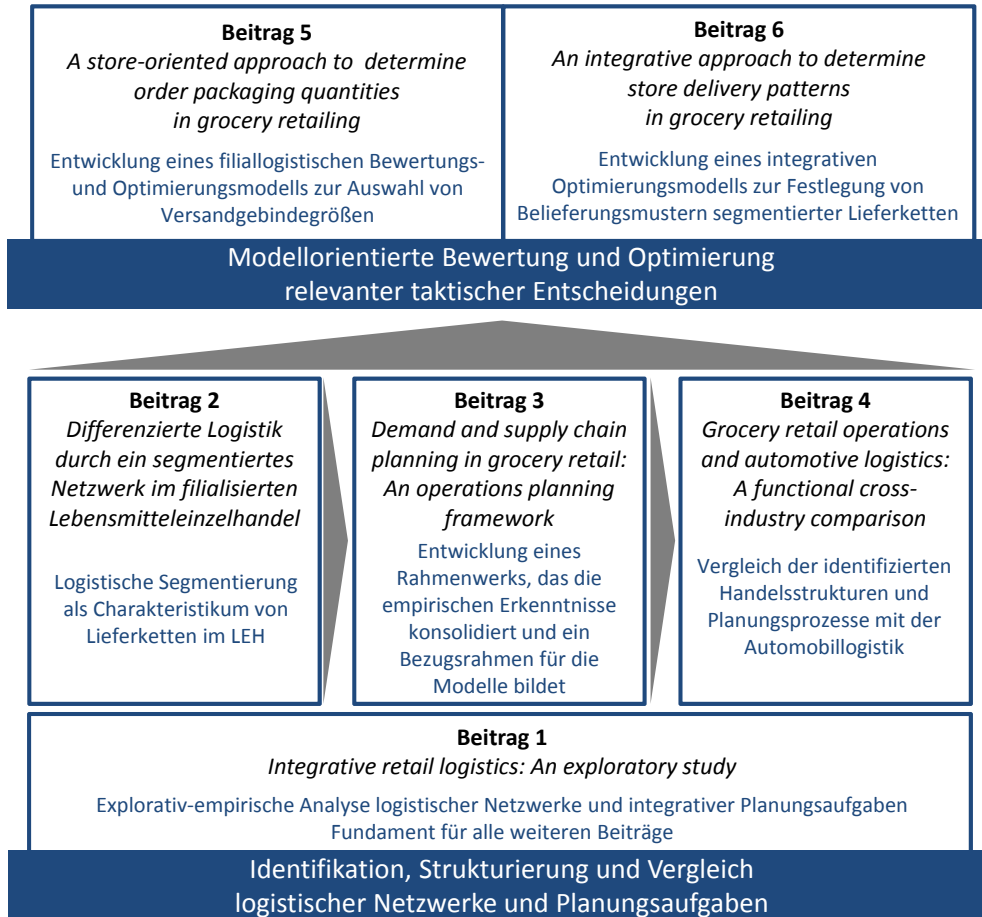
**Beitrag 5**
*A store-oriented approach to determine order packaging quantities in grocery retailing*

Entwicklung eines filiallogistischen Bewertungs- und Optimierungsmodells zur Auswahl von Versandgebindegrößen

**Beitrag 6**
*An integrative approach to determine store delivery patterns in grocery retailing*

Entwicklung eines integrativen Optimierungsmodells zur Festlegung von Belieferungsmustern segmentierter Lieferketten

Modellorientierte Bewertung und Optimierung relevanter taktischer Entscheidungen

**Beitrag 2**
*Differenzierte Logistik durch ein segmentiertes Netzwerk im filialisierten Lebensmitteleinzelhandel*

Logistische Segmentierung als Charakteristikum von Lieferketten im LEH

**Beitrag 3**
*Demand and supply chain planning in grocery retail: An operations planning framework*

Entwicklung eines Rahmenwerks, das die empirischen Erkenntnisse konsolidiert und ein Bezugsrahmen für die Modelle bildet

**Beitrag 4**
*Grocery retail operations and automotive logistics: A functional cross-industry comparison*

Vergleich der identifizierten Handelsstrukturen und Planungsprozesse mit der Automobillogistik

**Beitrag 1**
*Integrative retail logistics: An exploratory study*

Explorativ-empirische Analyse logistischer Netzwerke und integrativer Planungsaufgaben
Fundament für alle weiteren Beiträge

Identifikation, Strukturierung und Vergleich logistischer Netzwerke und Planungsaufgaben